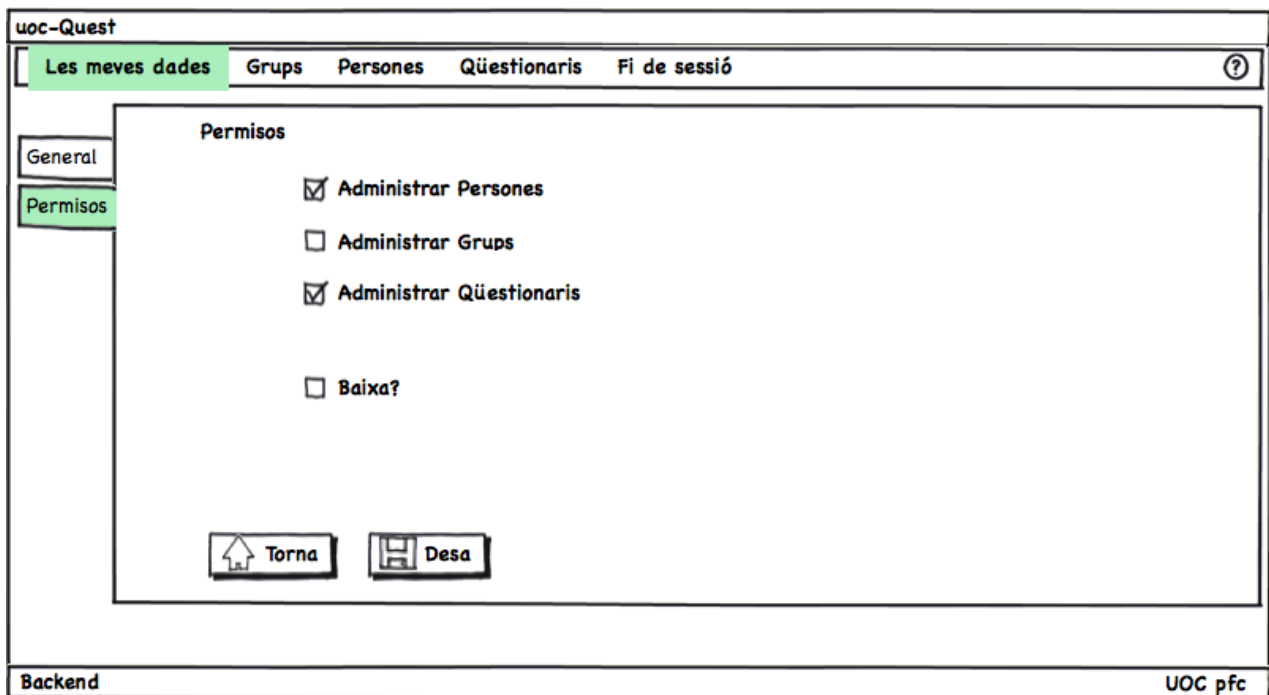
uoc-Quest

Les meves dades Grups Persones Qüestionaris Fi de sessió ?

General

Permisos

Permisos

☑ Administrar Persones

☐ Administrar Grups

☑ Administrar Qüestionaris

☐ Baixa?

Torna

Desa

Backend

UOC pfc